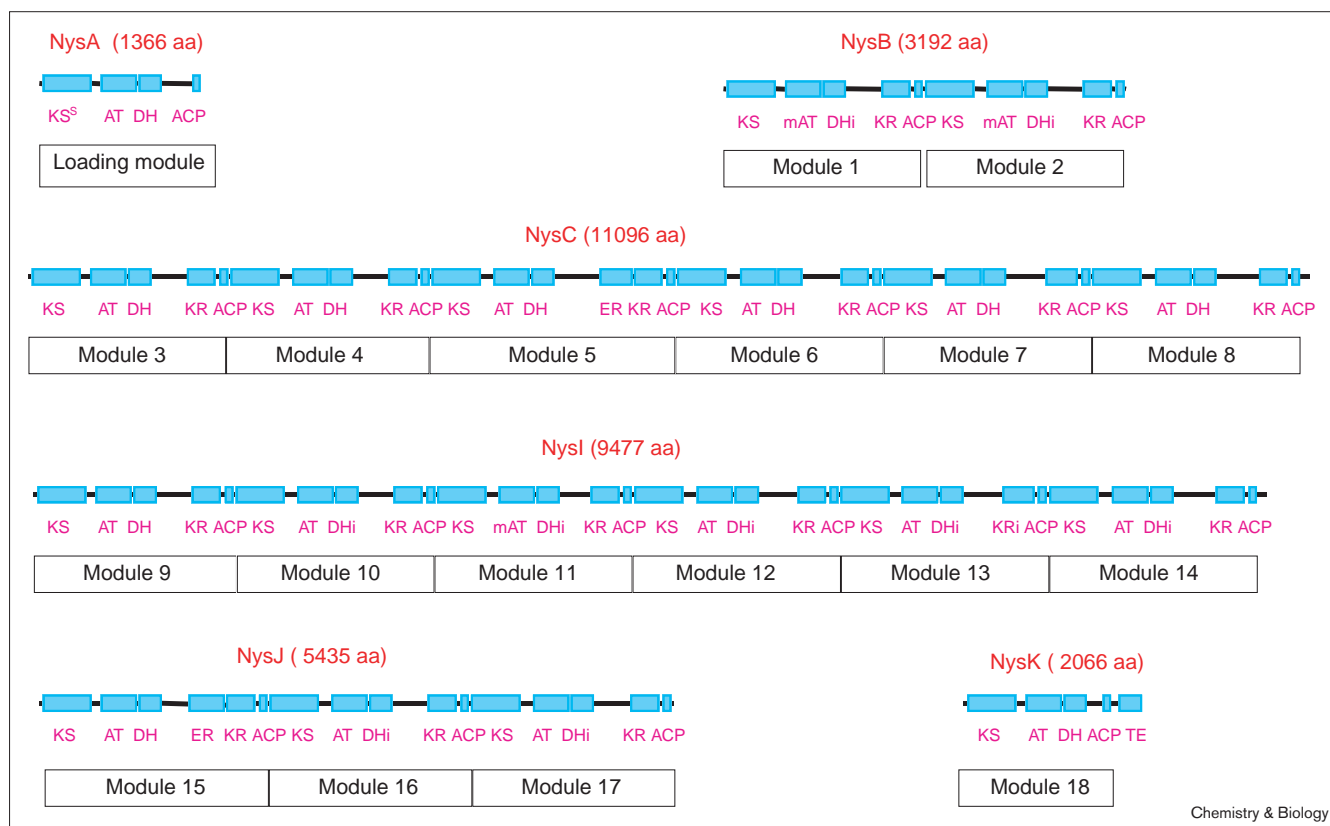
NysA (1366 aa)

KS$^S$ AT DH ACP

Loading module

NysB (3192 aa)

KS mAT DHi KR ACP KS mAT DHi KR ACP

Module 1 | Module 2

NysC (11096 aa)

KS AT DH KR ACP KS AT DH KR ACP KS AT DH ER KR ACP KS AT DH KR ACP KS AT DH KR ACP KS AT DH KR ACP

Module 3 | Module 4 | Module 5 | Module 6 | Module 7 | Module 8

NysI (9477 aa)

KS AT DH KR ACP KS AT DHi KR ACP KS mAT DHi KR ACP KS AT DHi KR ACP KS AT DHi KRi ACP KS AT DHi KR ACP

Module 9 | Module 10 | Module 11 | Module 12 | Module 13 | Module 14

NysJ ( 5435 aa)

KS AT DH ER KR ACP KS AT DHi KR ACP KS AT DHi KR ACP

Module 15 | Module 16 | Module 17

NysK ( 2066 aa)

KS AT DH ACP TE

Module 18

Chemistry & Biology